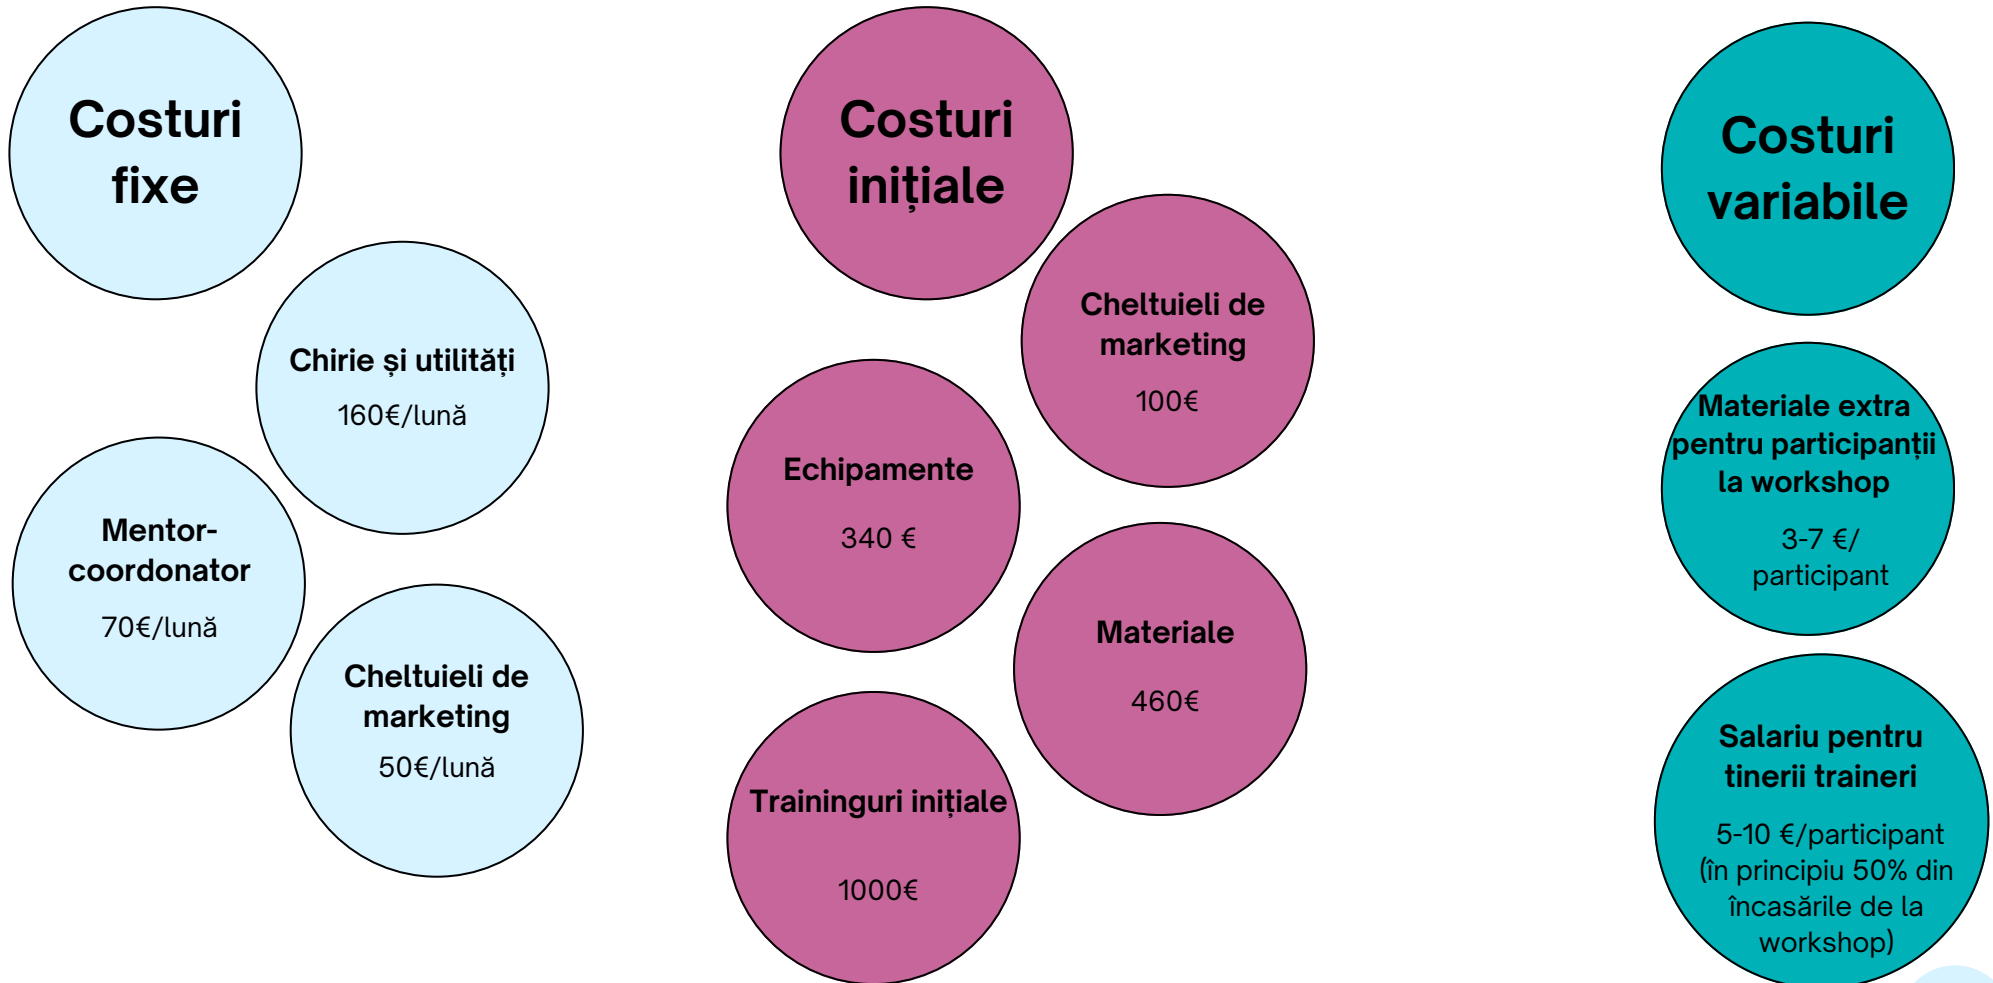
Costuri fixe

Chirie și utilități
160€/lună

Mentor-coordonator
70€/lună

Cheltuieli de marketing
50€/lună

Costuri inițiale

Cheltuieli de marketing
100€

Echipamente
340 €

Materiale
460€

Traininguri inițiale
1000€

Costuri variabile

Materiale extra pentru participanții la workshop
3-7 €/ participant

Salariu pentru tinerii traineri
5-10 €/participant (în principiu 50% din încasările de la workshop)